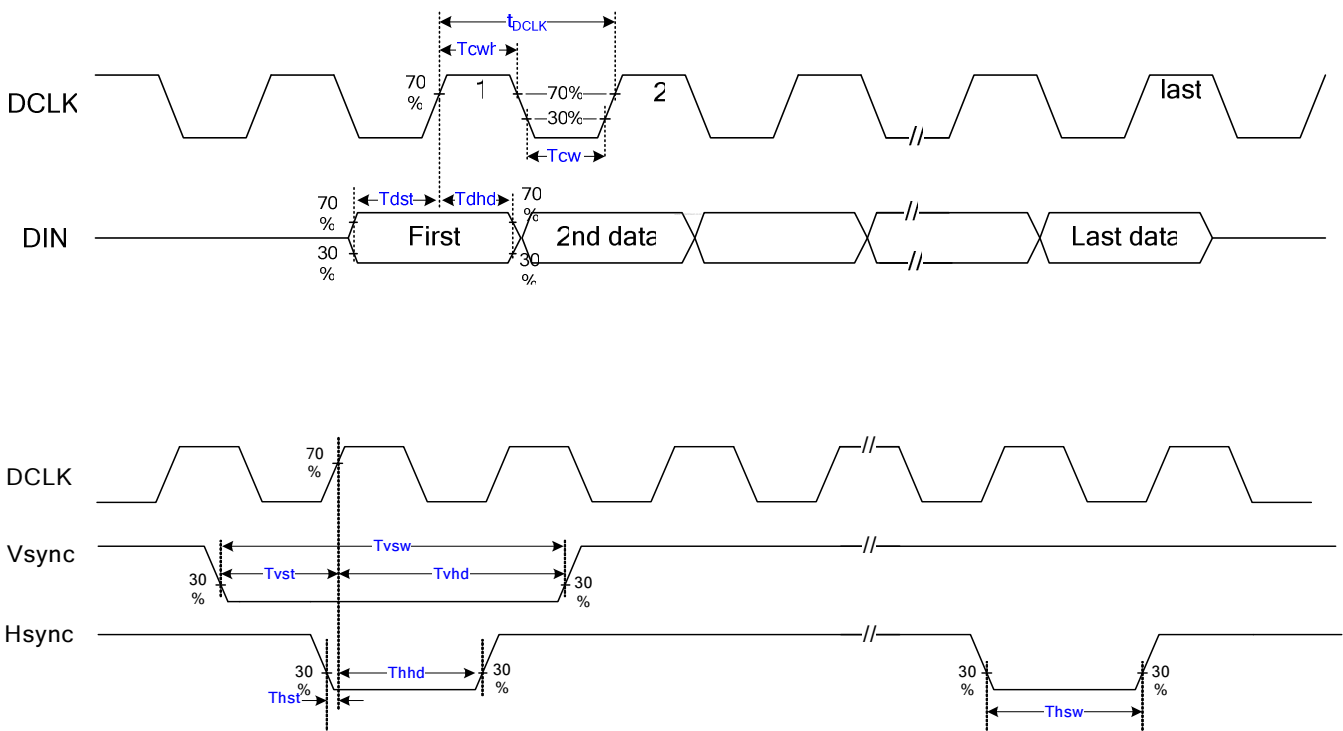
$t_{DCLK}$

Tcwh

DCLK

70 %

1

70%

30%

2

last

Tcw

Tdst

Tdhd

70 %

30 %

DIN

70 %

First

2nd data

Last data

30 %

DCLK

70 %

Vsync

Tvsw

30 %

Tvst

Tvhd

30 %

Hsync

30 %

Thhd

30 %

30 %

30 %

Thst

Thsw